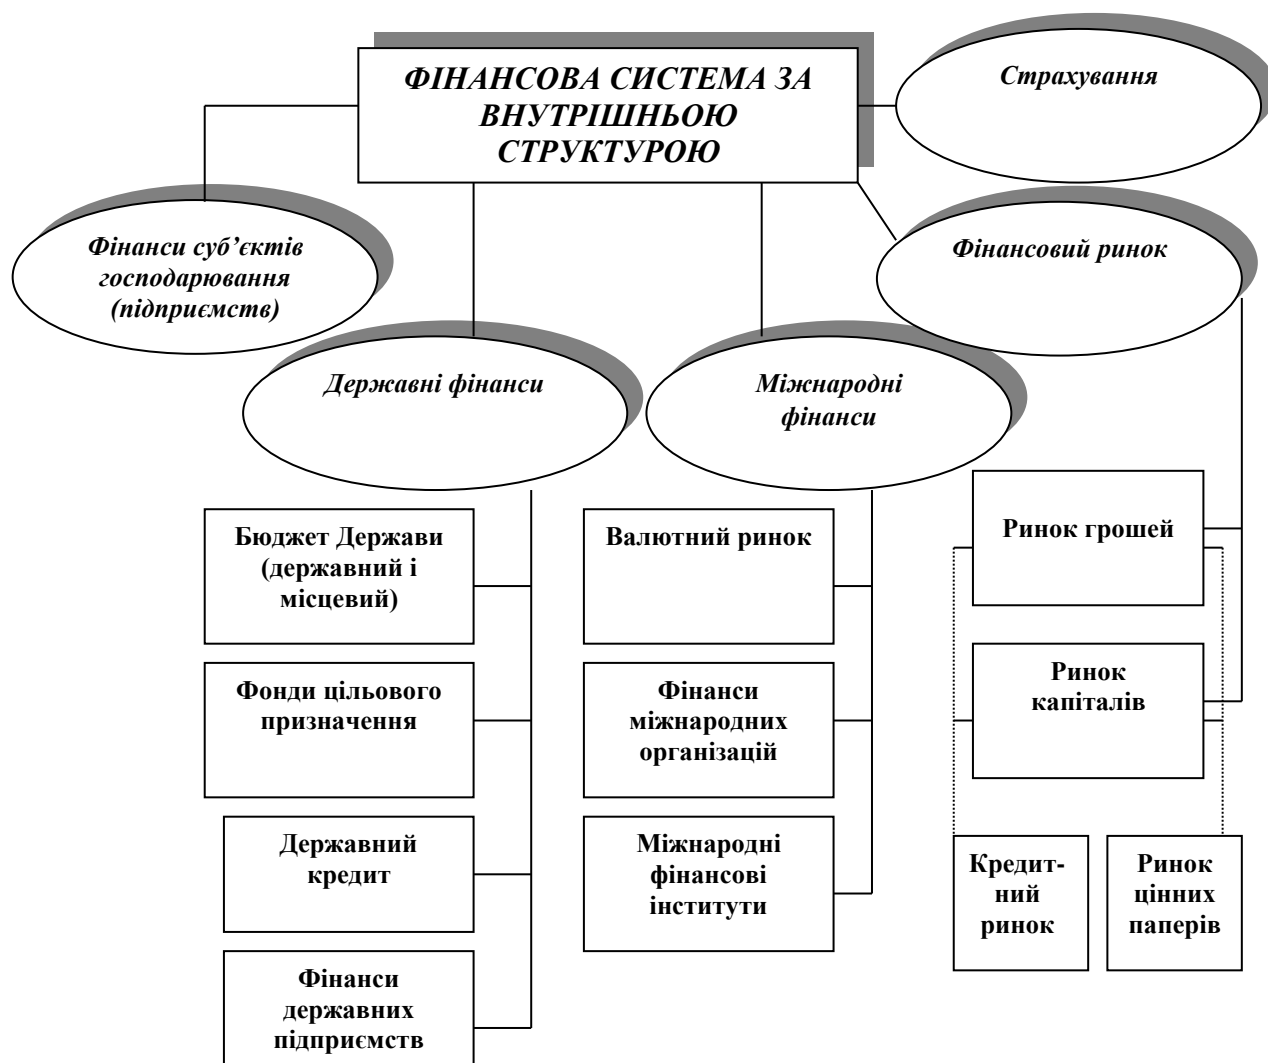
ФІНАНСОВА СИСТЕМА ЗА ВНУТРІШНЬОЮ СТРУКТУРОЮ

Страхування

Фінанси суб'єктів господарювання (підприємств)

Фінансовий ринок

Державні фінанси

Міжнародні фінанси

Бюджет Держави (державний і місцевий)

Фонди цільового призначення

Державний кредит

Фінанси державних підприємств

Валютний ринок

Фінанси міжнародних організацій

Міжнародні фінансові інститути

Ринок грошей

Ринок капіталів

Кредитний ринок

Ринок цінних паперів